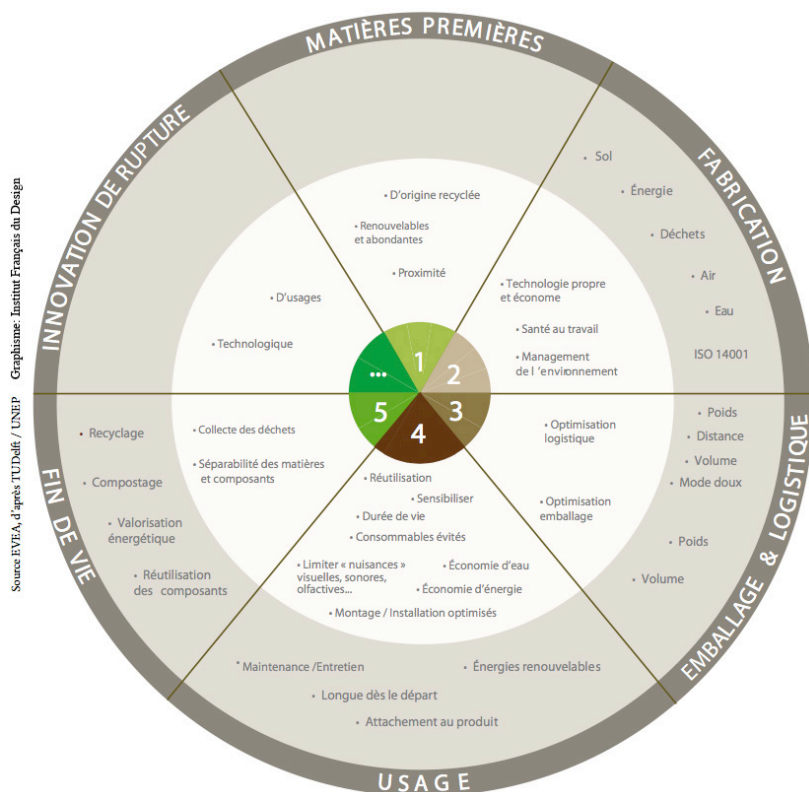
MATIÈRES PREMIÈRES

FABRICATION

EMBALLAGE & LOGISTIQUE

USAGE

FIN DE VIE

INNOVATION DE RUPTURE

Graphisme: Institut Français du Design

Source EVEA, d'après TUDelft / UNEP

• D'origine recyclée
• Renouvelables et abondantes
• Proximité

• Sol
• Énergie
• Déchets
• Air
• Eau
ISO 14001

• Technologie propre et économe
• Santé au travail
• Management de l 'environnement

• Poids
• Distance
• Volume
• Mode doux
• Poids
• Volume

• Optimisation logistique
• Optimisation emballage

• Réutilisation
• Sensibiliser
• Durée de vie
• Consommables évités
• Limiter « nuisances » visuelles, sonores, olfactives...
• Économie d'eau
• Économie d'énergie
• Montage / Installation optimisés

• Maintenance /Entretien
• Énergies renouvelables
• Longue dès le départ
• Attachement au produit

• Recyclage
• Compostage
• Valorisation énergétique
• Réutilisation des composants

• Collecte des déchets
• Séparabilité des matières et composants

• D'usages
• Technologique

1
2
3
4
5
...